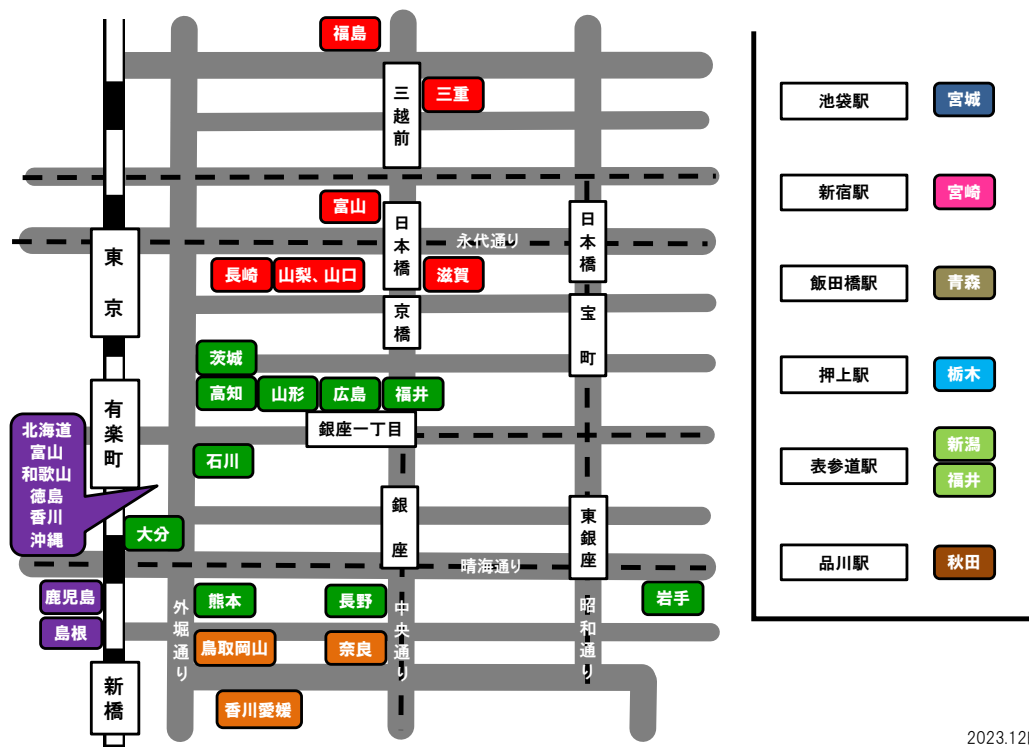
福島

三越前

三重

富山

日本橋

永代通り

日本橋

長崎

山梨、山口

滋賀

京橋

宝町

茨城

高知

山形

広島

福井

銀座一丁目

北海道
富山
和歌山
徳島
香川
沖縄

石川

大分

銀座

東銀座

晴海通り

鹿児島

島根

熊本

長野

岩手

外堀通り

鳥取岡山

奈良

中央通り

昭和通り

香川愛媛

東京

有楽町

新橋

池袋駅

宮城

新宿駅

宮崎

飯田橋駅

青森

押上駅

栃木

表参道駅

新潟

福井

品川駅

秋田

2023.12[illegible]